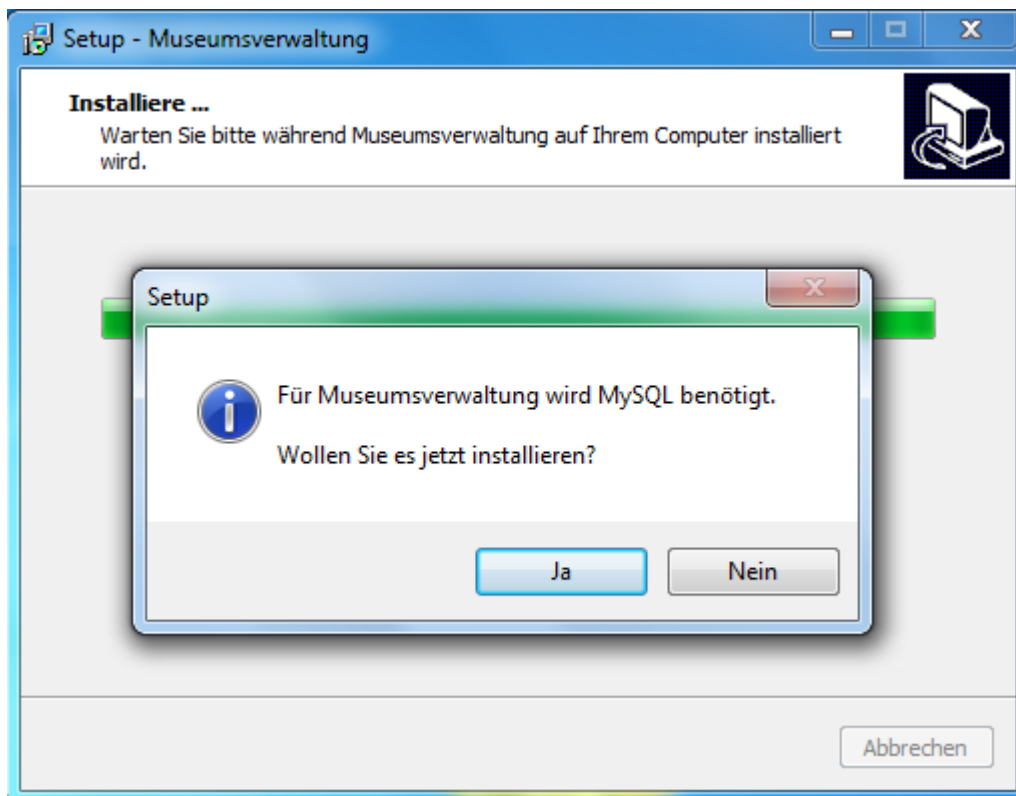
Setup - Museumsverwaltung

Installiere ...
Warten Sie bitte während Museumsverwaltung auf Ihrem Computer installiert wird.

Setup

Für Museumsverwaltung wird MySQL benötigt.

Wollen Sie es jetzt installieren?

Ja
Nein

Abbrechen